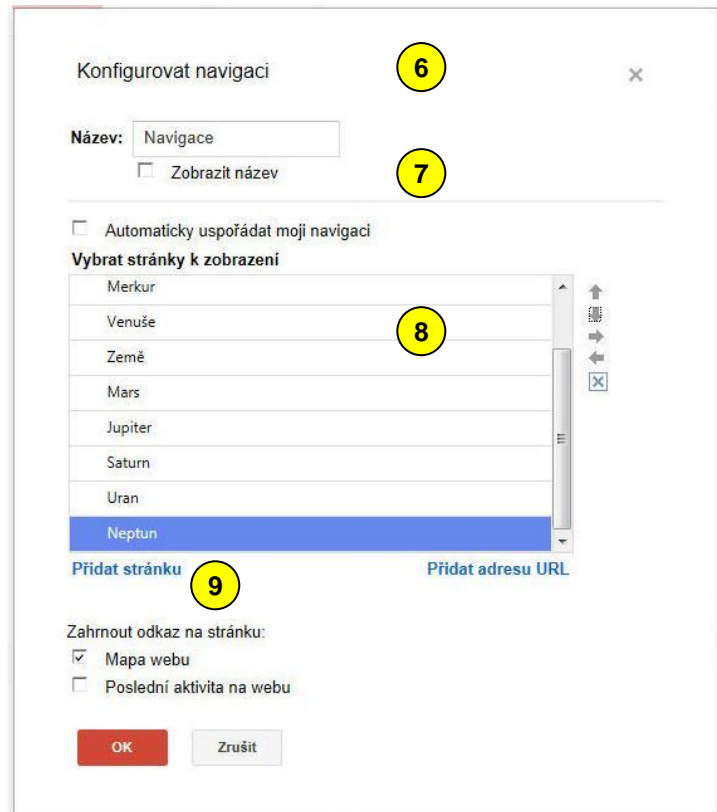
Konfigurovat navigaci

6

×

Název: Navigace

Zobrazit název

7

Automaticky uspořádat moji navigaci

Vybrat stránky k zobrazení

Merkur

Venuše

8

Země

Mars

Jupiter

Saturn

Uran

Neptun

Přidat stránku

9

Přidat adresu URL

Zahrnout odkaz na stránku:

Mapa webu

Poslední aktivita na webu

OK

Zrušit